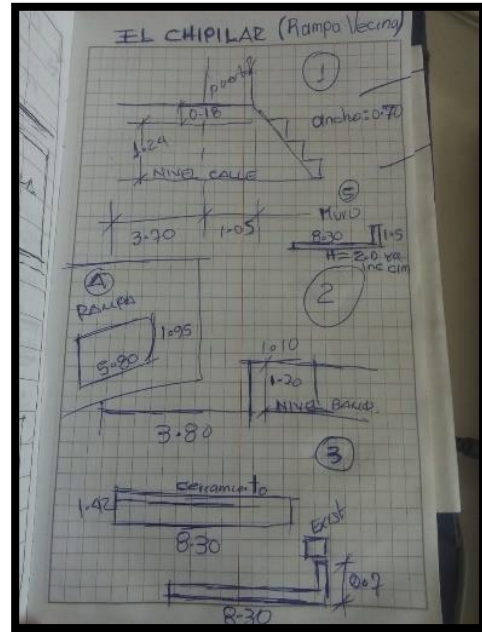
EL CHIPILAR (Rampa Vecina)

1

puerta

0.18

ancho=0.70

1.24

NIVEL CALLE

3.70

1.05

5

Muro

8.30

1.5

H=2.0 ya inc cim

A

RAMPA

1.95

5.80

2

1.10

1.20

NIVEL BAJO

3.80

3

cerramiento

1.42

8.30

Exist

0.07

8.30